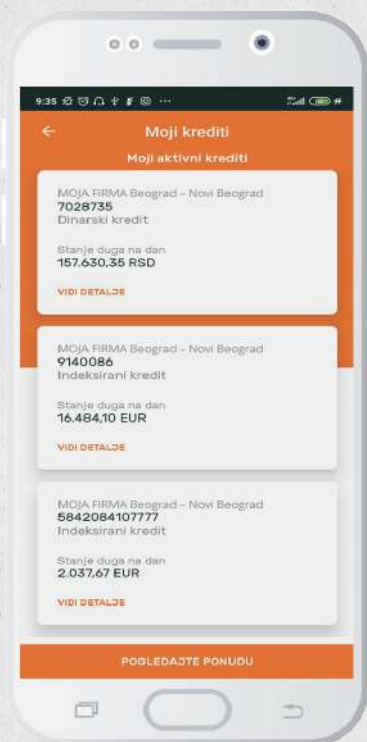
9:35

Moji krediti

Moji aktivni krediti

MOJA FIRMA Beograd - Novi Beograd
7028735
Dinarski kredit

Stanje duga na dan
157.630,35 RSD

VIDI DETALJE

MOJA FIRMA Beograd - Novi Beograd
9140086
Indeksirani kredit

Stanje duga na dan
16.484,10 EUR

VIDI DETALJE

MOJA FIRMA Beograd - Novi Beograd
5842084107777
Indeksirani kredit

Stanje duga na dan
2.037,67 EUR

VIDI DETALJE

POGLEDAJTE PONUDU